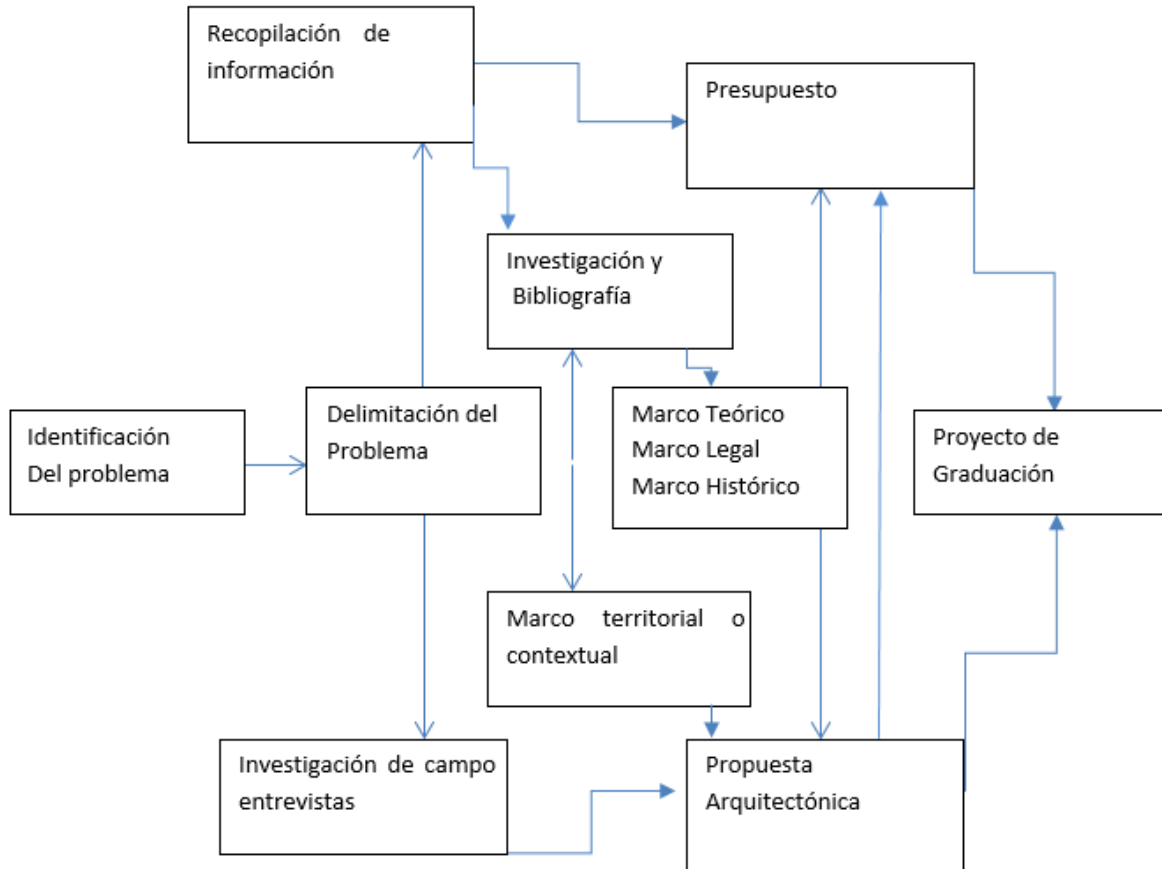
Recopilación de información

Presupuesto

Investigación y Bibliografía

Identificación Del problema

Delimitación del Problema

Marco Teórico
Marco Legal
Marco Histórico

Proyecto de Graduación

Marco territorial o contextual

Investigación de campo entrevistas

Propuesta Arquitectónica